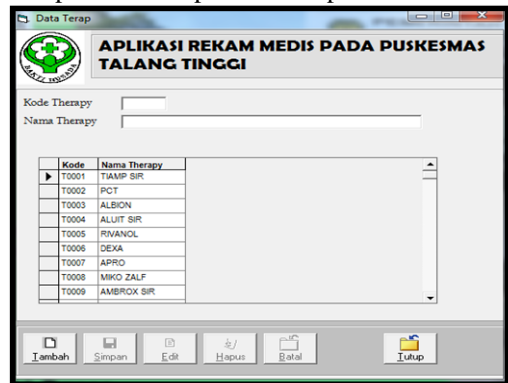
Data Terap

BAKTI HUSADA

APLIKASI REKAM MEDIS PADA PUSKESMAS TALANG TINGGI

Kode Therapy

Nama Therapy

| Kode | Nama Therapy |
|---|---|
| T0001 | TIAMP SIR |
| T0002 | PCT |
| T0003 | ALBION |
| T0004 | ALUIT SIR |
| T0005 | RIVANOL |
| T0006 | DEXA |
| T0007 | APRO |
| T0008 | MIKO ZALF |
| T0009 | AMBROX SIR |

Tambah Simpan Edit Hapus Batal Tutup